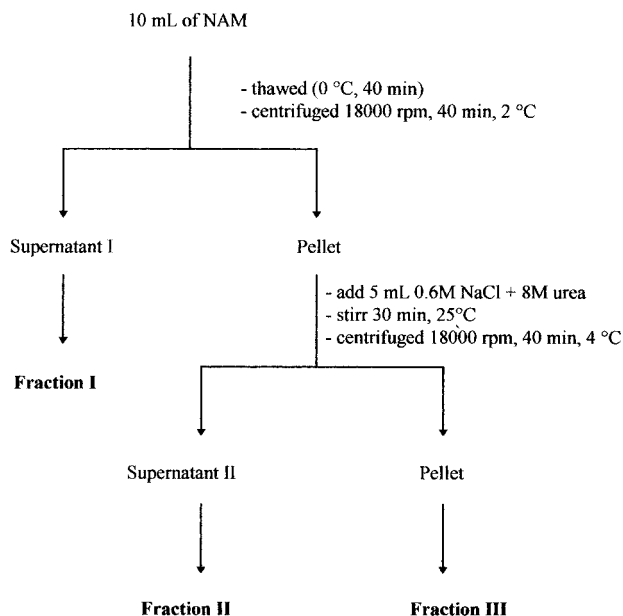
10 mL of NAM

- thawed (0 °C, 40 min)
- centrifuged 18000 rpm, 40 min, 2 °C

Supernatant I

Pellet

- add 5 mL 0.6M NaCl + 8M urea
- stirr 30 min, 25°C
- centrifuged 18000 rpm, 40 min, 4 °C

**Fraction I**

Supernatant II

Pellet

**Fraction II**

**Fraction III**